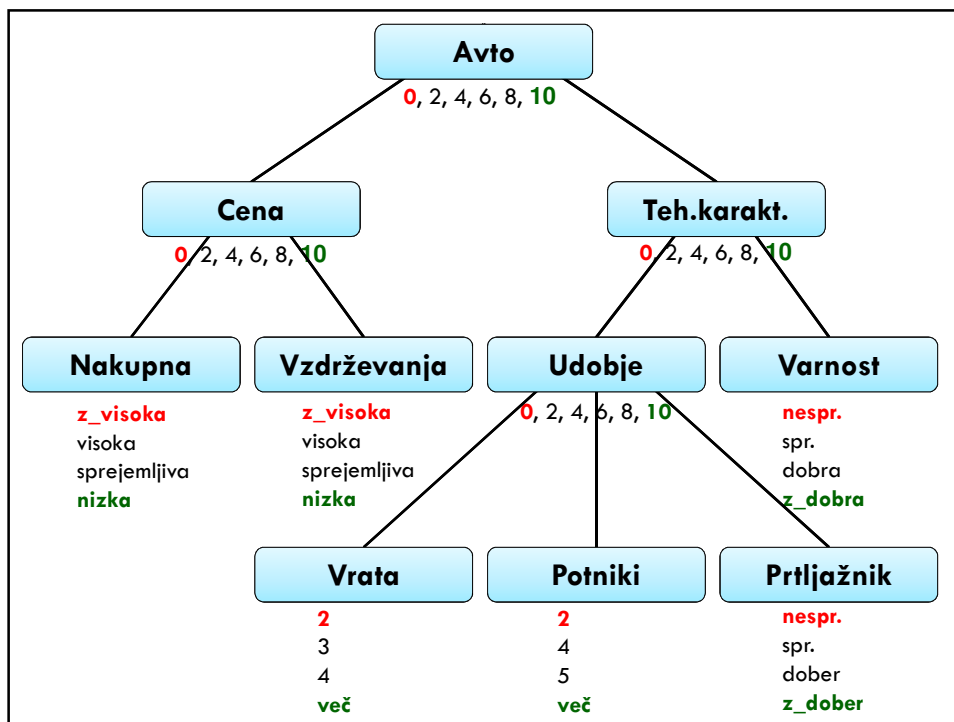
Avto
0, 2, 4, 6, 8, 10

Cena
0, 2, 4, 6, 8, 10

Teh.karakt.
0, 2, 4, 6, 8, 10

Nakupna
z_visoka
visoka
sprejemljiva
nizka

Vzdrževanja
z_visoka
visoka
sprejemljiva
nizka

Udobje
0, 2, 4, 6, 8, 10

Varnost
nespr.
spr.
dobra
z_dobra

Vrata
2
3
4
več

Potniki
2
4
5
več

Prtljažnik
nespr.
spr.
dober
z_dober